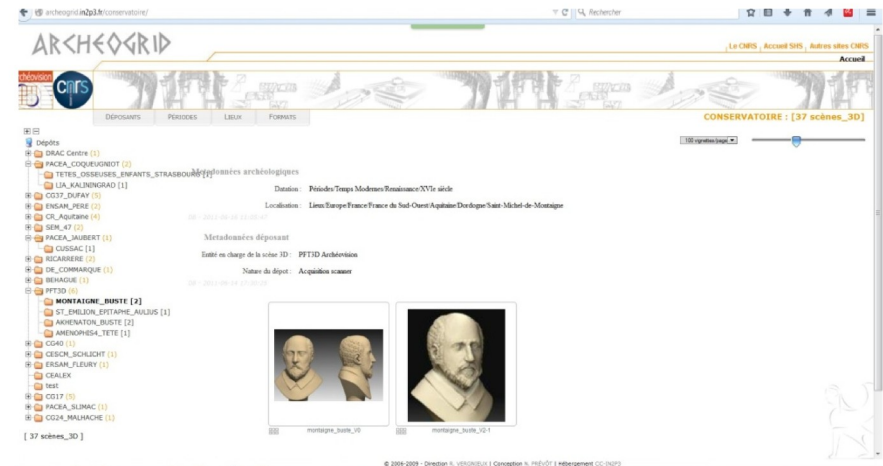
archeogrid.in2p3.fr/conservatoire/

Rechercher

ARCHEOGRID

Le CNRS | Accueil SHS | Autres sites CNRS

Accueil

rchéovision

CNRS

DÉPOSANTS PÉRIODES LIEUX FORMATS

CONSERVATOIRE : [37 scènes_3D]

100 vignettes/page

Dépôts
DRAC Centre (1)
PACEA_COQUEUGNIOT (2)
TETES_OSSEUSES_ENFANTS_STRASBOURG [1]
LIA_KALININGRAD [1]
CG37_DUFAY (5)
ENSAM_PERE (2)
CR_Aquitaine (4)
SEM_47 (2)
PACEA_JAUBERT (1)
CUSSAC [1]
RICARRERE (2)
DE_COMMARQUE (1)
BEHAGUE (1)
PFT3D (6)
MONTAIGNE_BUSTE [2]
ST_EMILION_EPITAPHE_AULIUS [1]
AKHENATON_BUSTE [2]
AMENOPHIS4_TETE [1]
CG40 (1)
CESCM_SCHLICHT (1)
ERSAM_FLEURY (1)
CEALEX
test
CG17 (5)
PACEA_SLIMAC (1)
CG24_MALHACHE (1)

[ 37 scènes_3D ]

Métadonnées archéologiques

Datation : Périodes/Temps Modernes/Renaissance/XVIe siècle

Localisation : Lieux/Europe/France/France du Sud-Ouest/Aquitaine/Dordogne/Saint-Michel-de-Montaigne

Métadonnées déposant

Entité en charge de la scène 3D : PFT3D Archéovision

Nature du dépot : Acquisition scanner

montaigne_buste_V0

montaigne_buste_V2-1

© 2006-2009 - Direction R. VERGNIEUX | Conception N. PRÉVÔT | Hébergement CC-IN2P3